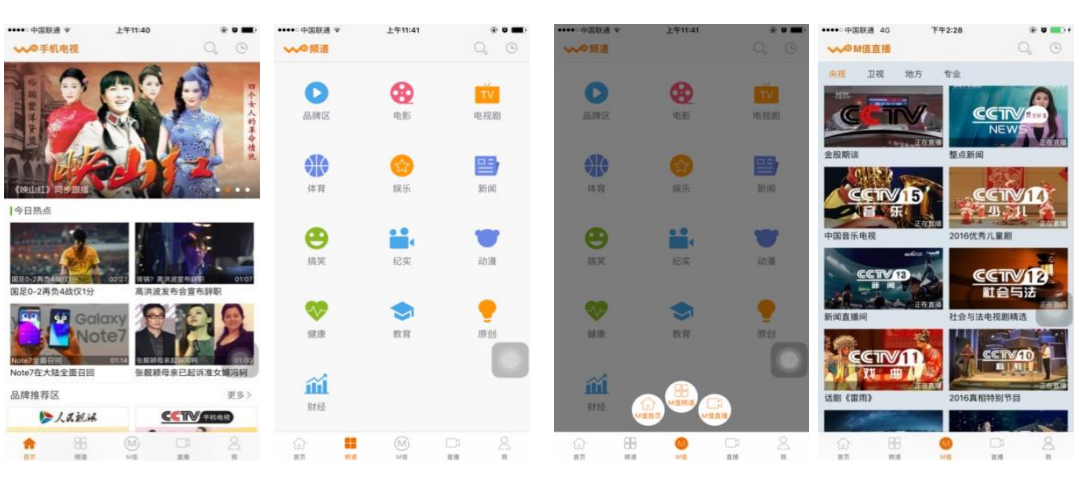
●●●●○ 中国联通 上午11:40
手机电视
四个女人的革命情谊
映山红
《映山红》同步跟播
今日热点
国足0-2再负4战仅1分 02:27
国足0-2再负4战仅1分
雷锋 高洪波发布会宣布辞职 01:07
高洪波发布会宣布辞职
Galaxy Note7
Note7全面召回 01:14
Note7在大陆全面召回
张靓颖母亲已起诉渔女婿冯轲 01:03
张靓颖母亲已起诉渔女婿冯轲
品牌推荐区
更多 >
人民视讯
CCTV 手机电视
首页 频道 M值 直播 我

●●●●○ 中国联通 上午11:41
频道
品牌区
电影
TV
电视剧
体育
娱乐
新闻
搞笑
纪实
动漫
健康
教育
原创
财经
首页 频道 M值 直播 我

●●●●○ 中国联通 上午11:41
频道
品牌区
电影
电视剧
体育
娱乐
新闻
搞笑
纪实
动漫
健康
教育
原创
财经
M值首页
M值频道
M值直播
首页 频道 M值 直播 我

●●●●○ 中国联通 4G 下午2:28
M值直播
央视 卫视 地方 专业
CCTV
正在直播
金股期谈
CCTV NEWS
正在直播
整点新闻
CCTV 15 音乐
正在直播
中国音乐电视
CCTV 14 少儿
正在直播
2016优秀儿童剧
CCTV 13 新闻
正在直播
新闻直播间
CCTV 12 社会与法
正在直播
社会与法电视剧精选
CCTV 11 戏曲
正在直播
话剧《雷雨》
CCTV 10
正在直播
2016真相特别节目
首页 频道 M值 直播 我